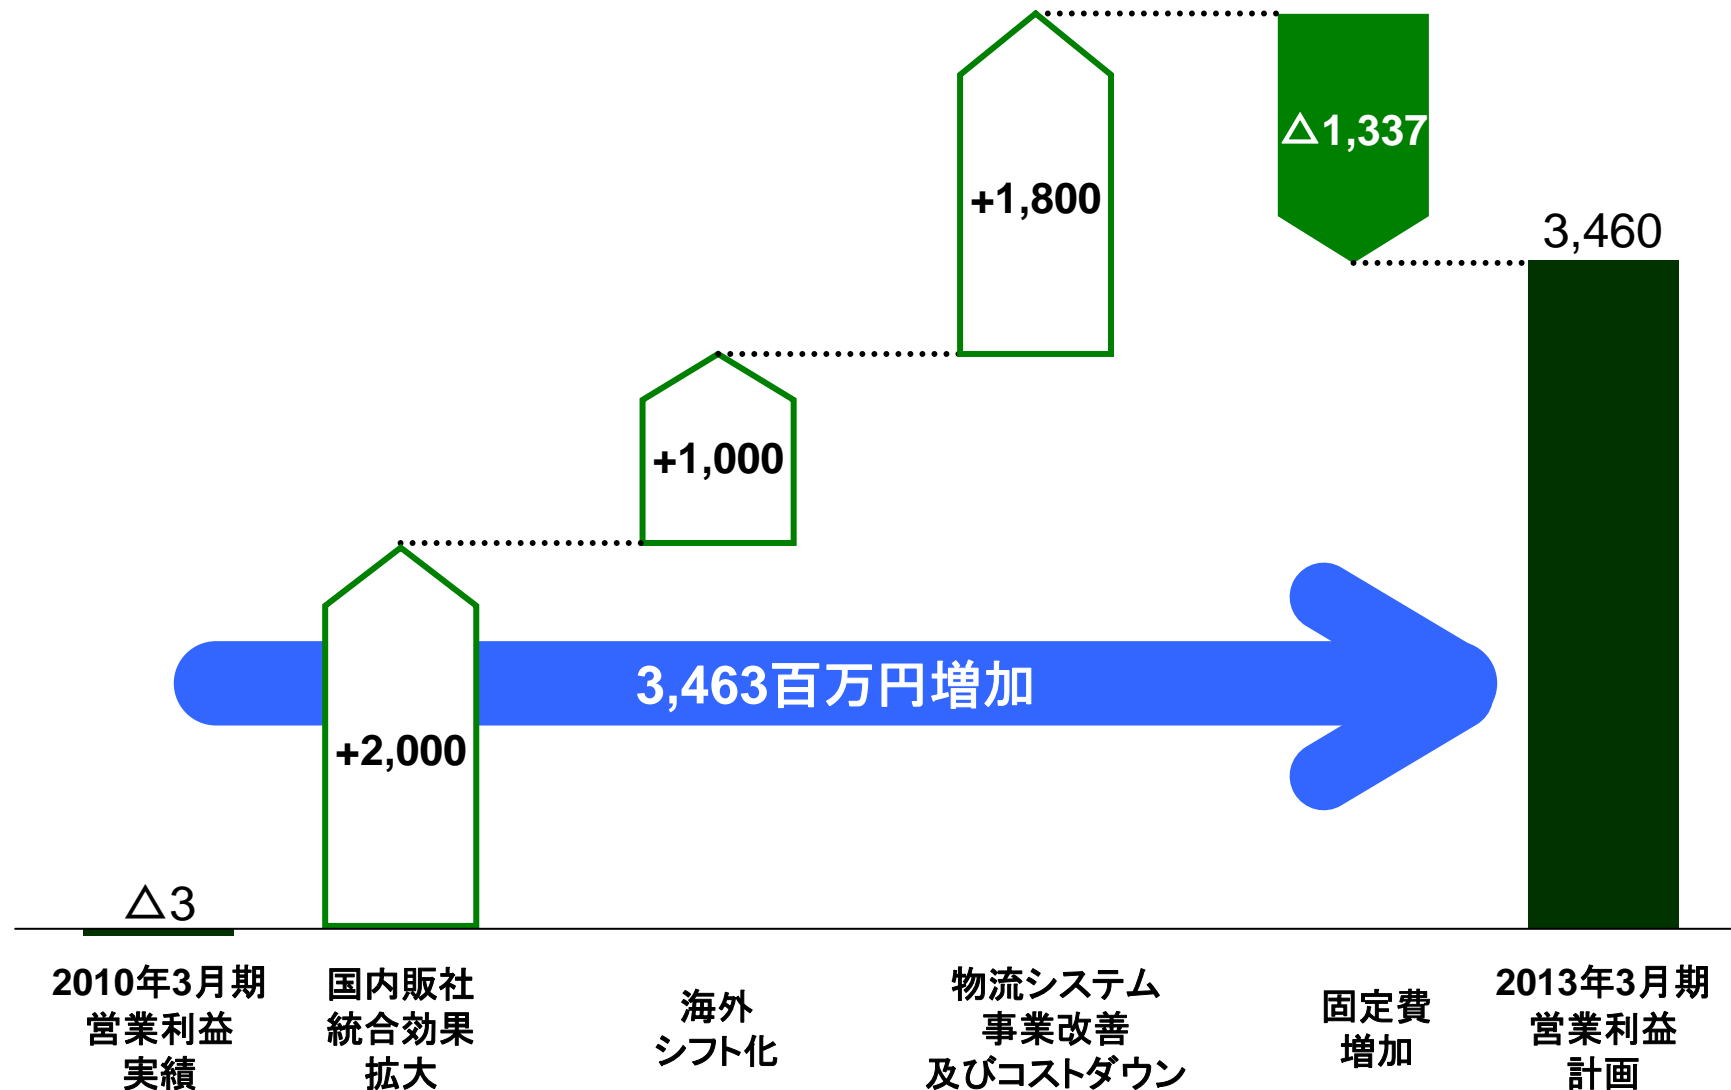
△1,337

+1,800

3,460

+1,000

3,463百万円増加

+2,000

△3

2010年3月期
営業利益
実績

国内販社
統合効果
拡大

海外
シフト化

物流システム
事業改善
及びコストダウン

固定費
増加

2013年3月期
営業利益
計画